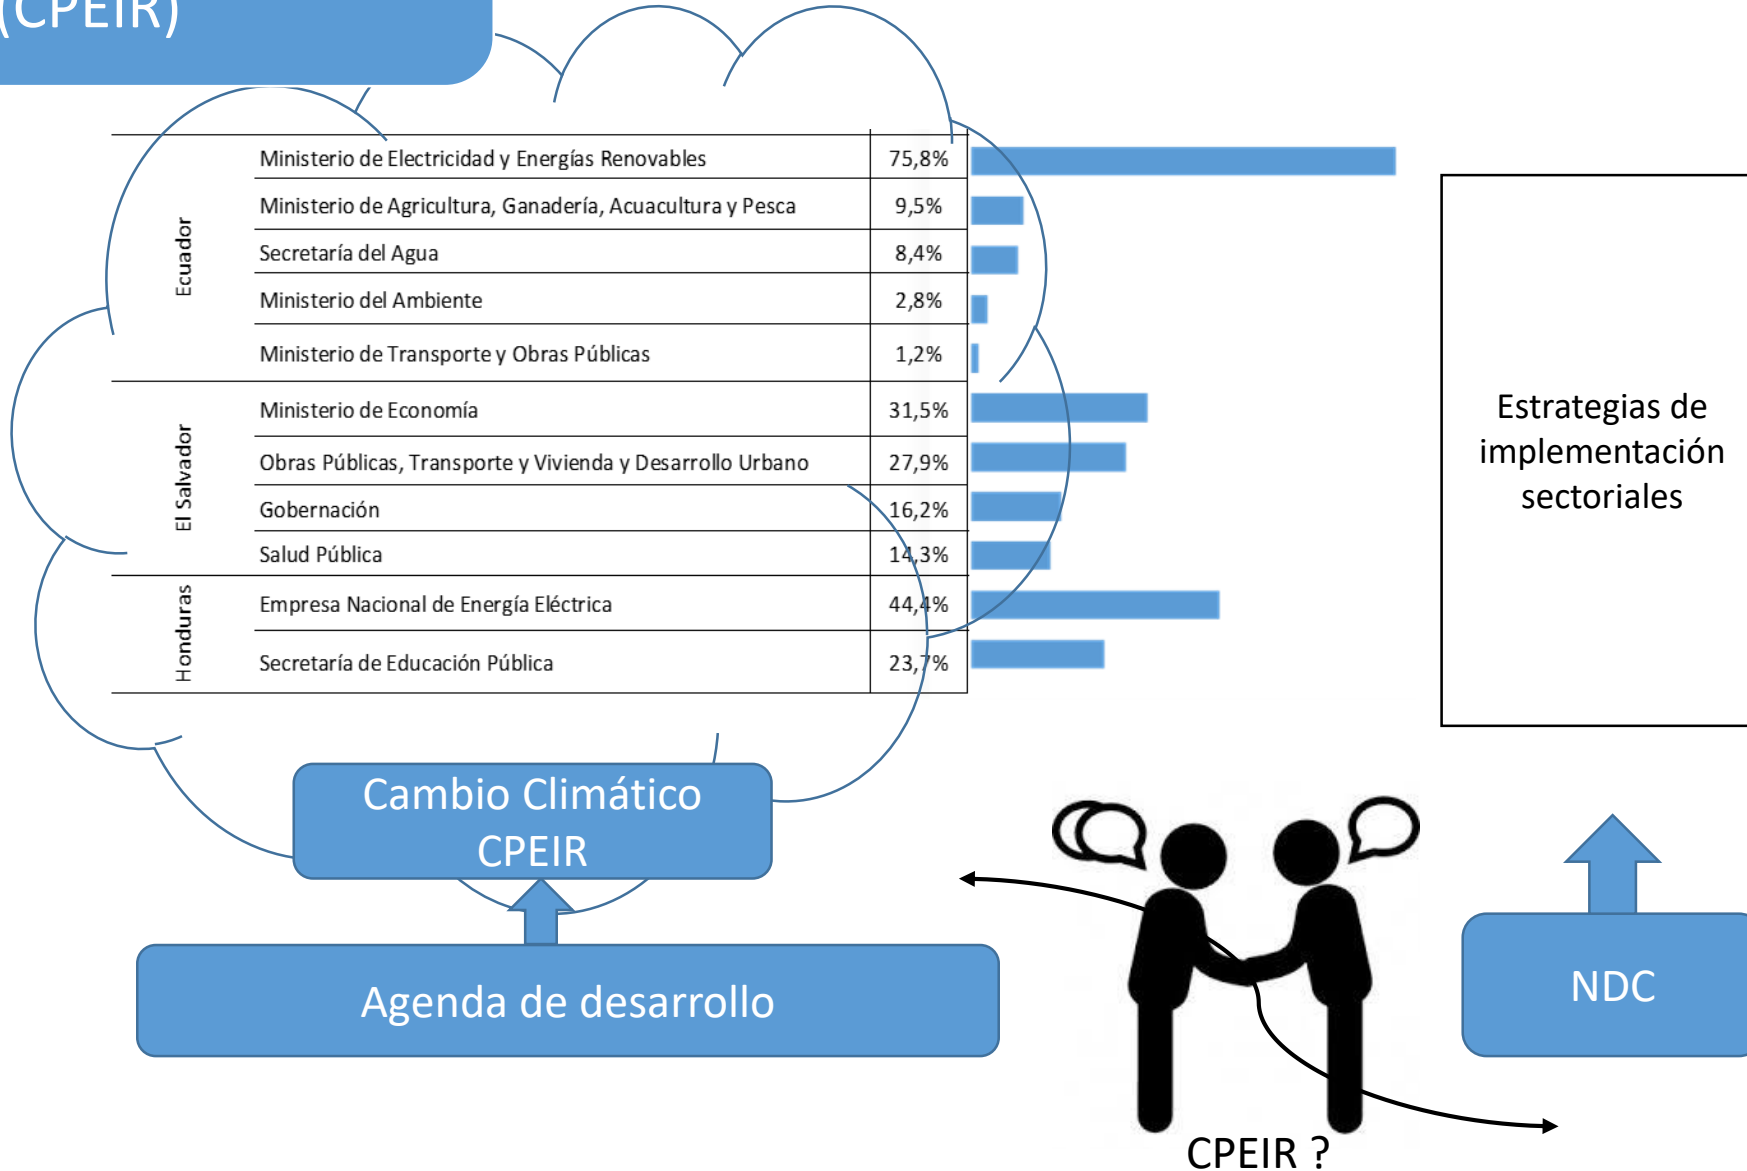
(CPEIR)

| | | |
|---|---|---|
| Ecuador | Ministerio de Electricidad y Energías Renovables | 75,8% |
| | Ministerio de Agricultura, Ganadería, Acuacultura y Pesca | 9,5% |
| | Secretaría del Agua | 8,4% |
| | Ministerio del Ambiente | 2,8% |
| | Ministerio de Transporte y Obras Públicas | 1,2% |
| El Salvador | Ministerio de Economía | 31,5% |
| | Obras Públicas, Transporte y Vivienda y Desarrollo Urbano | 27,9% |
| | Gobernación | 16,2% |
| | Salud Pública | 14,3% |
| Honduras | Empresa Nacional de Energía Eléctrica | 44,4% |
| | Secretaría de Educación Pública | 23,7% |

Estrategias de implementación sectoriales

Cambio Climático CPEIR

Agenda de desarrollo

NDC

CPEIR ?